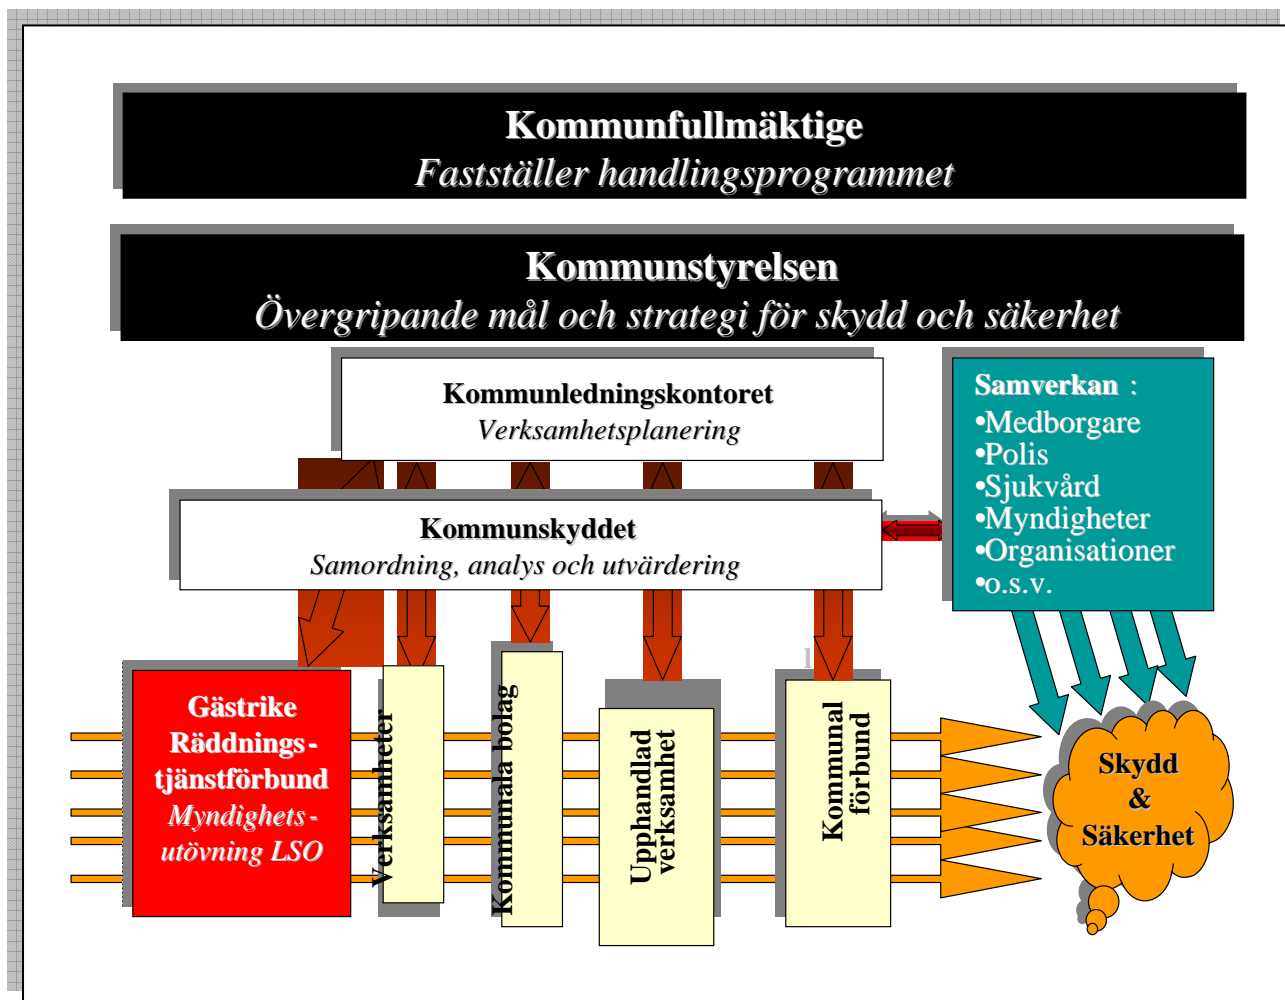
Kommunfullmäktige
Fastställer handlingsprogrammet

Kommunstyrelsen
Övergripande mål och strategi för skydd och säkerhet

Kommunledningskontoret
Verksamhetsplanering

Samverkan :
•Medborgare
•Polis
•Sjukvård
•Myndigheter
•Organisationer
•o.s.v.

Kommunskyddet
Samordning, analys och utvärdering

Gästrike Räddningstjänstförbund
Myndighetsutövning LSO

Verksamheter

Kommunala bolag

Upphandlad verksamhet

Kommunal förbund

Skydd & Säkerhet